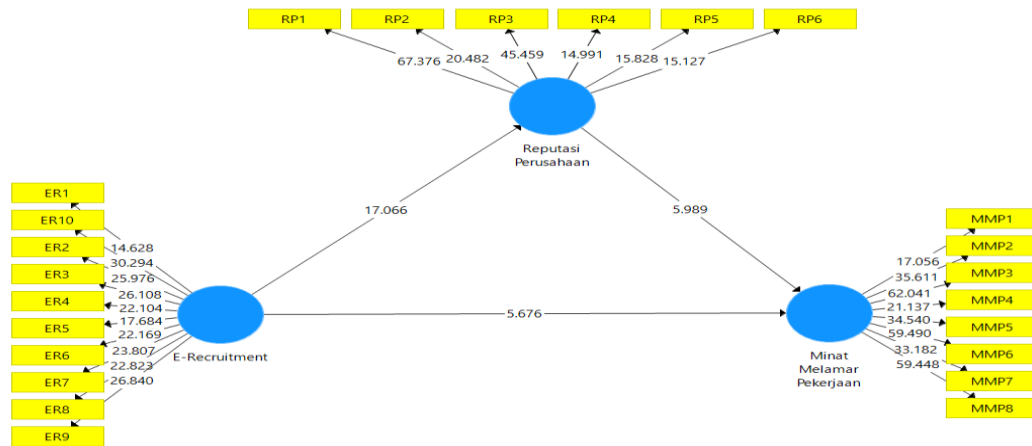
RP1
RP2
RP3
RP4
RP5
RP6

67.376
20.482
45.459
14.991
15.828
15.127

Reputasi Perusahaan

17.066

5.989

ER1
ER10
ER2
ER3
ER4
ER5
ER6
ER7
ER8
ER9

14.628
30.294
25.976
26.108
22.104
17.684
22.169
23.807
22.823
26.840

E-Recruitment

5.676

MMP1
MMP2
MMP3
MMP4
MMP5
MMP6
MMP7
MMP8

17.056
35.611
62.041
21.137
34.540
59.490
33.182
59.448

Minat Melamar Pekerjaan